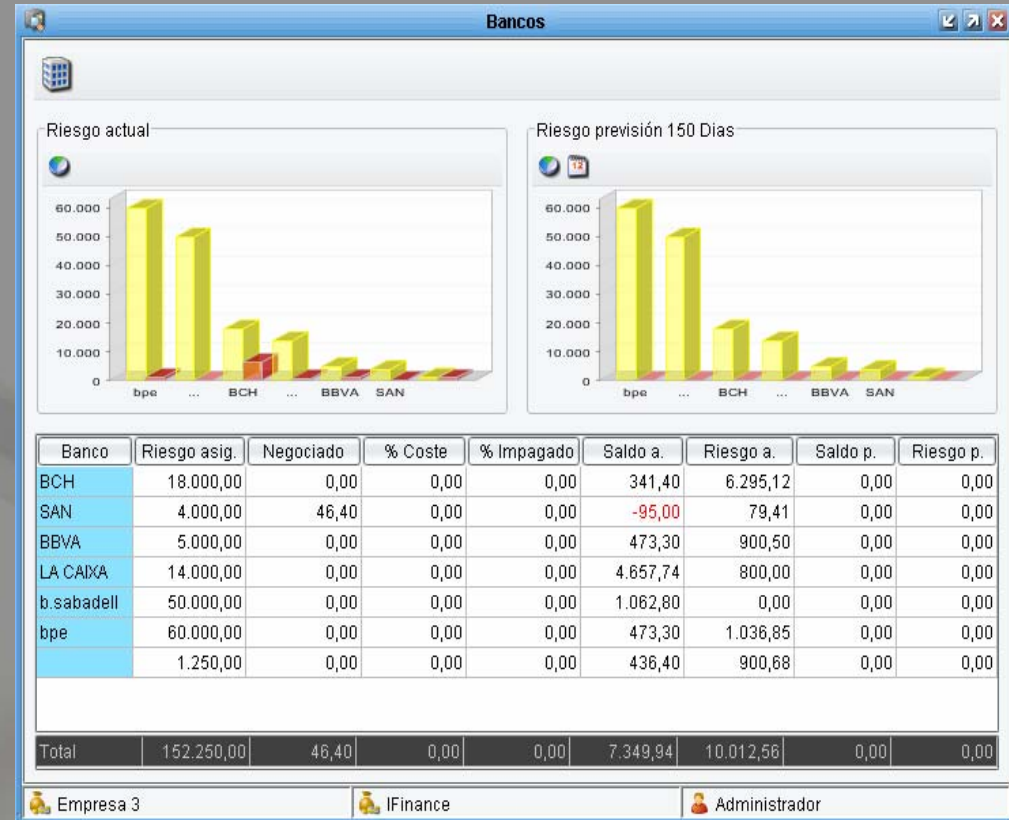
Bancos

Riesgo actual

60.000
50.000
40.000
30.000
20.000
10.000
0
bpe ... BCH ... BBVA SAN

Riesgo previsión 150 Dias

12

60.000
50.000
40.000
30.000
20.000
10.000
0
bpe ... BCH ... BBVA SAN

| Banco | Riesgo asig. | Negociado | % Coste | % Impagado | Saldo a. | Riesgo a. | Saldo p. | Riesgo p. |
|---|---|---|---|---|---|---|---|---|
| BCH | 18.000,00 | 0,00 | 0,00 | 0,00 | 341,40 | 6.295,12 | 0,00 | 0,00 |
| SAN | 4.000,00 | 46,40 | 0,00 | 0,00 | -95,00 | 79,41 | 0,00 | 0,00 |
| BBVA | 5.000,00 | 0,00 | 0,00 | 0,00 | 473,30 | 900,50 | 0,00 | 0,00 |
| LA CAIXA | 14.000,00 | 0,00 | 0,00 | 0,00 | 4.657,74 | 800,00 | 0,00 | 0,00 |
| b.sabadell | 50.000,00 | 0,00 | 0,00 | 0,00 | 1.062,80 | 0,00 | 0,00 | 0,00 |
| bpe | 60.000,00 | 0,00 | 0,00 | 0,00 | 473,30 | 1.036,85 | 0,00 | 0,00 |
| | 1.250,00 | 0,00 | 0,00 | 0,00 | 436,40 | 900,68 | 0,00 | 0,00 |
| Total | 152.250,00 | 46,40 | 0,00 | 0,00 | 7.349,94 | 10.012,56 | 0,00 | 0,00 |

Empresa 3 | IFinance | Administrador